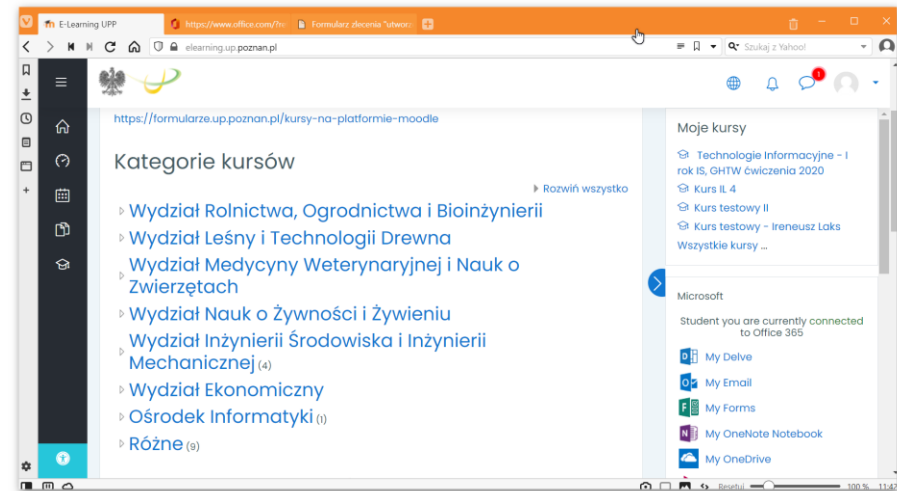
E-Learning UPP
https://www.office.com/?e
Formularz zlecenia "utwor
elearning.up.poznan.pl
Szukaj z Yahoo!

https://formularze.up.poznan.pl/kursy-na-platformie-moodle

Kategorie kursów

Rozwiń wszystko

Wydział Rolnictwa, Ogrodnictwa i Bioinżynierii

Wydział Leśny i Technologii Drewna

Wydział Medycyny Weterynaryjnej i Nauk o Zwierzętach

Wydział Nauk o Żywności i Żywieniu

Wydział Inżynierii Środowiska i Inżynierii Mechanicznej (4)

Wydział Ekonomiczny

Ośrodek Informatyki (1)

Różne (9)

Moje kursy

Technologie Informacyjne - I rok IS, GHTW ćwiczenia 2020

Kurs IL 4

Kurs testowy II

Kurs testowy - Ireneusz Laks

Wszystkie kursy ...

Microsoft

Student you are currently connected to Office 365

My Delve

My Email

My Forms

My OneNote Notebook

My OneDrive

1

Resetuj
100 %
11:47